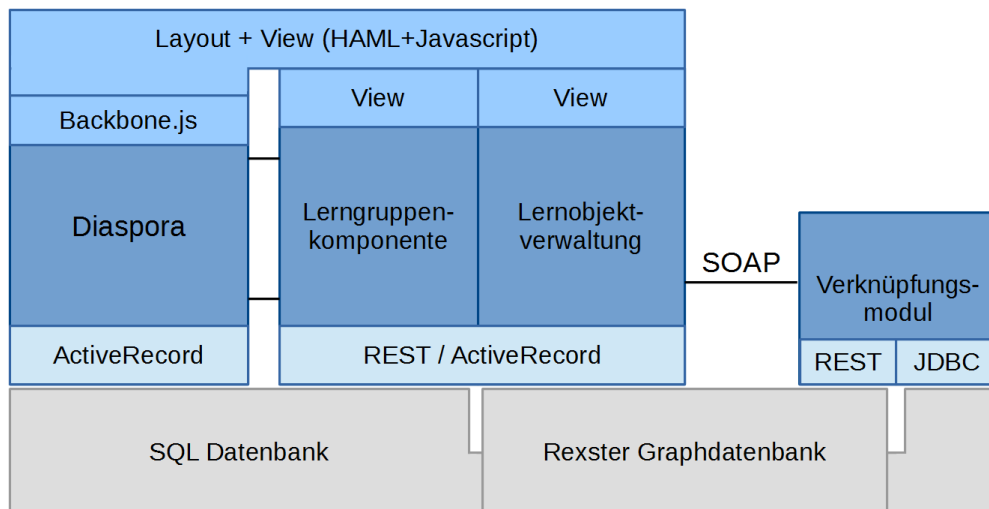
Layout + View (HAML+Javascript)

Backbone.js

Diaspora

ActiveRecord

View

View

Lerngruppenkomponente

Lernobjektverwaltung

REST / ActiveRecord

SOAP

Verknüpfungsmodul

REST

JDBC

SQL Datenbank

Rexster Graphdatenbank